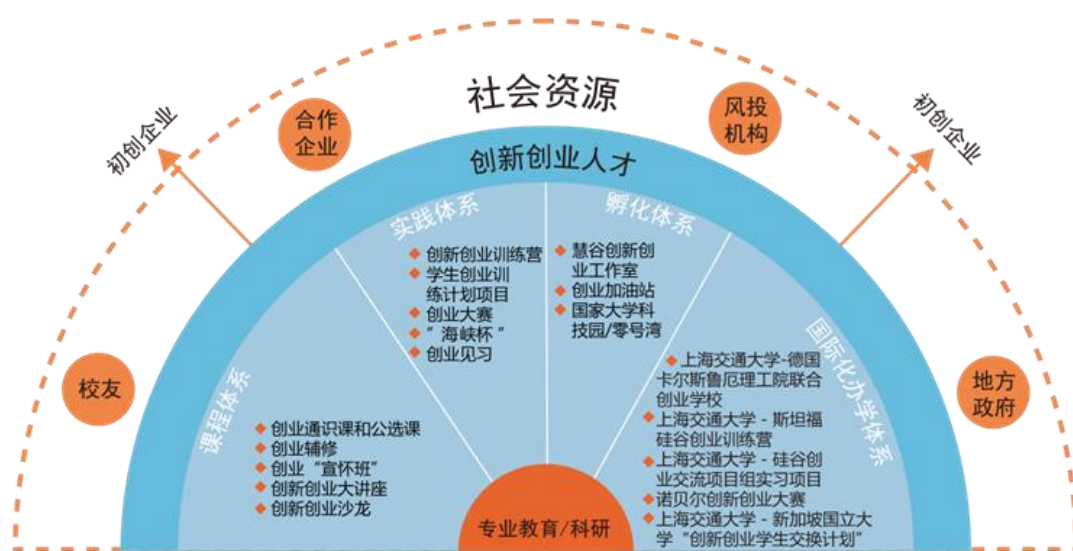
社会资源

初创企业

合作企业

风投机构

初创企业

创新创业人才

实践体系
创新创业训练营
学生创业训练计划项目
创业大赛
"海峡杯"
创业见习

孵化体系
慧谷创新创业工作室
创业加油站
国家大学科技园/零号湾

校友

课程体系
创业通识课和公选课
创业辅修
创业"宣怀班"
创新创业大讲座
创新创业沙龙

国际化办学体系
上海交通大学-德国卡尔斯鲁厄理工院联合创业学校
上海交通大学 - 斯坦福硅谷创业训练营
上海交通大学 - 硅谷创业交流项目组实习项目
诺贝尔创新创业大赛
上海交通大学 - 新加坡国立大学"创新创业学生交换计划"

地方政府

专业教育/科研